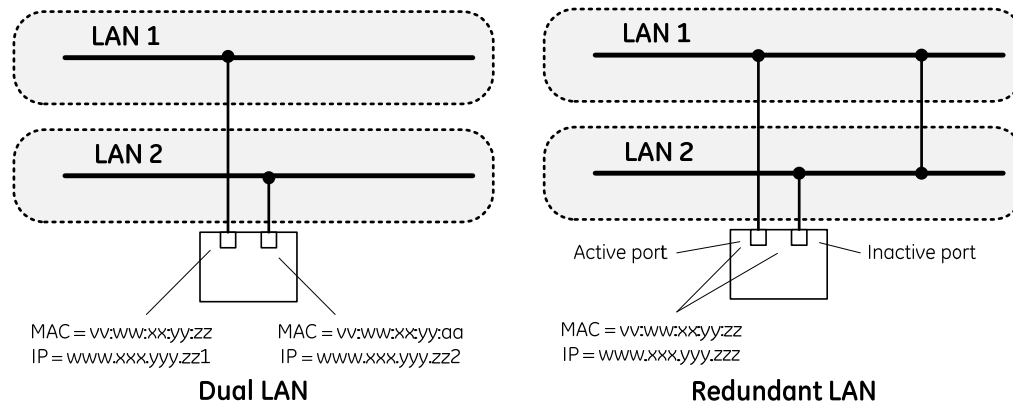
LAN 1

LAN 2

MAC = vv:ww:xx:yy:zz
IP = www.xxx.yyy.zz1

MAC = vv:ww:xx:yy:aa
IP = www.xxx.yyy.zz2

Dual LAN

LAN 1

LAN 2

Active port

Inactive port

MAC = vv:ww:xx:yy:zz
IP = www.xxx.yyy.zzz

Redundant LAN